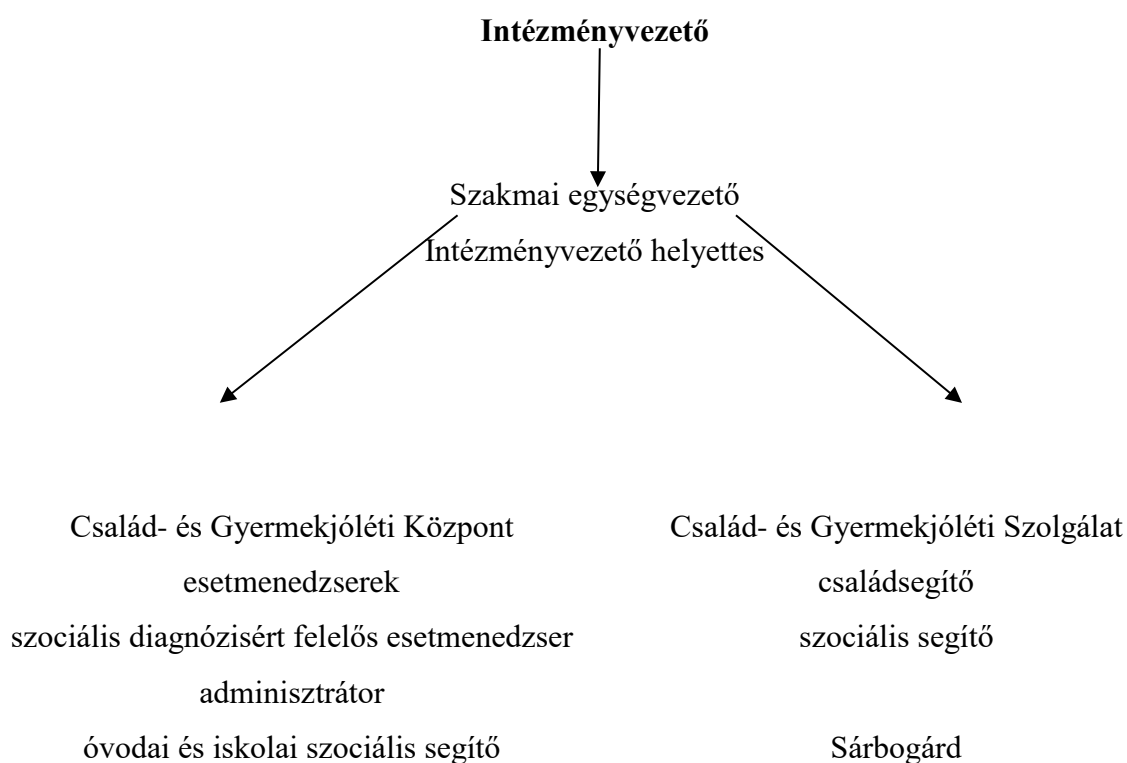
**Intézményvezető**

Szakmai egységvezető
Intézményvezető helyettes

Család- és Gyermekjóléti Központ
esetmenedzserek
szociális diagnózisért felelős esetmenedzser
adminisztrátor
óvodai és iskolai szociális segítő

Család- és Gyermekjóléti Szolgálat
családsegítő
szociális segítő

Sárbogárd